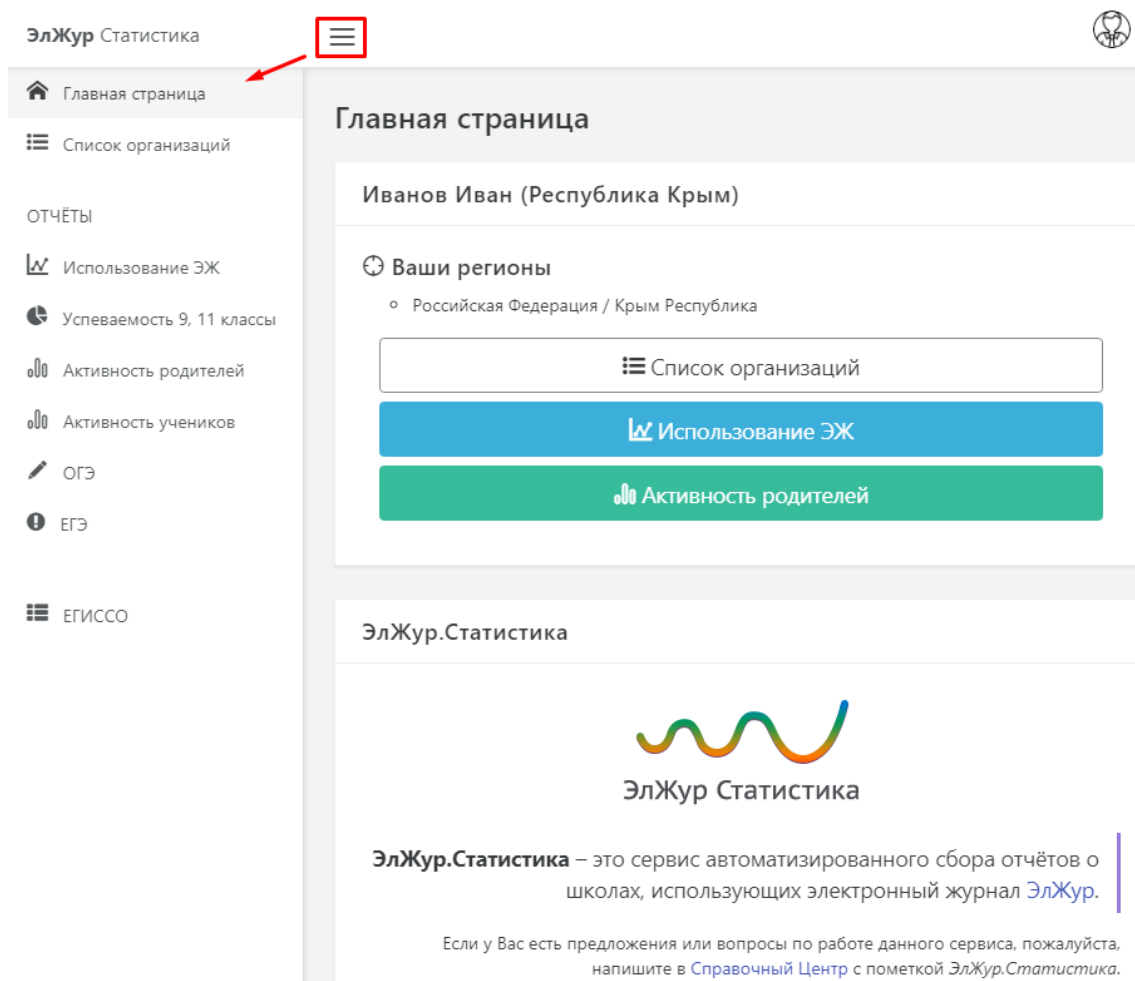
ЭлЖур Статистика

Главная страница

Список организаций

ОТЧЁТЫ

Использование ЭЖ

Успеваемость 9, 11 классы

Активность родителей

Активность учеников

ОГЭ

ЕГЭ

ЕГИССО

Главная страница

Иванов Иван (Республика Крым)

Ваши регионы

Российская Федерация / Крым Республика

Список организаций

Использование ЭЖ

Активность родителей

ЭлЖур.Статистика

ЭлЖур Статистика

ЭлЖур.Статистика – это сервис автоматизированного сбора отчётов о школах, использующих электронный журнал ЭлЖур.

Если у Вас есть предложения или вопросы по работе данного сервиса, пожалуйста, напишите в Справочный Центр с пометкой ЭлЖур.Статистика.